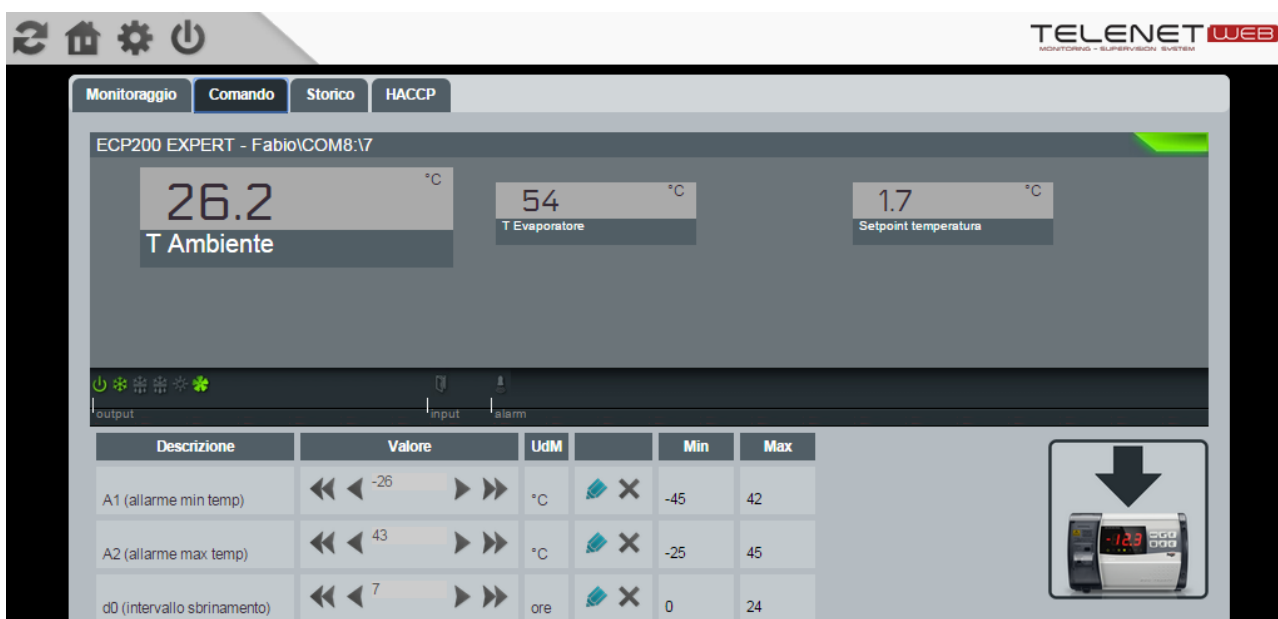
TELENET WEB
MONITORING - SUPERVISION SYSTEM

Monitoraggio | Comando | Storico | HACCP

ECP200 EXPERT - Fabio\COM8:\7

26.2 °C
T Ambiente

54 °C
T Evaporatore

1.7 °C
Setpoint temperatura

output
input
alarm

| Descrizione | Valore | UdM | | Min | Max |
|---|---|---|---|---|---|
| A1 (allarme min temp) | -26 | °C | | -45 | 42 |
| A2 (allarme max temp) | 43 | °C | | -25 | 45 |
| d0 (intervallo sbrinamento) | 7 | ore | | 0 | 24 |

-12.3